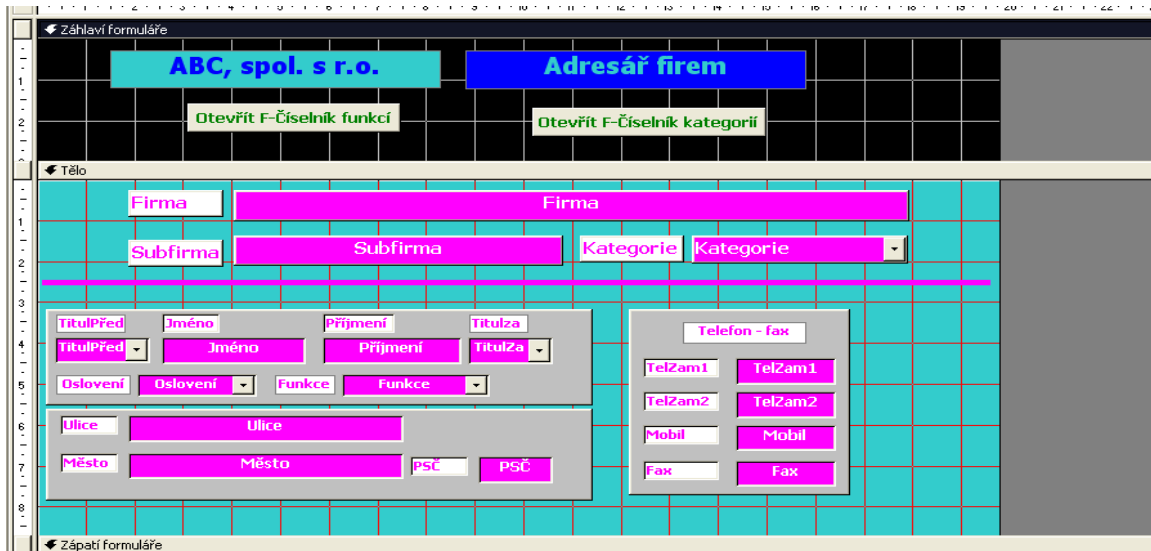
Záhlaví formuláře

ABC, spol. s r.o.

Adresář firem

Otevřít F-Číselník funkcí

Otevřít F-Číselník kategorií

Tělo

Firma

Firma

Subfirma

Subfirma

Kategorie

Kategorie

TitulPřed

Jméno

Příjmení

Titulza

TitulPřed

Jméno

Příjmení

TitulZa

Oslovení

Oslovení

Funkce

Funkce

Ulice

Ulice

Město

Město

PSČ

PSČ

Telefon - fax

TelZam1

TelZam1

TelZam2

TelZam2

Mobil

Mobil

Fax

Fax

Zápatí formuláře